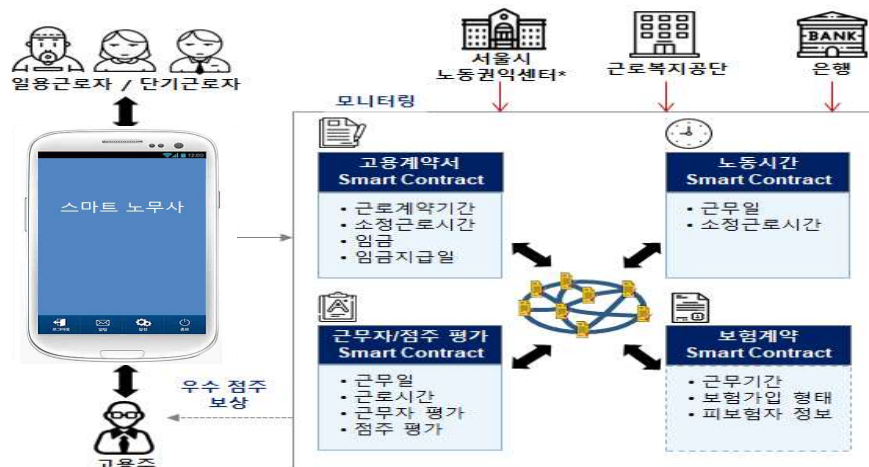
일용근로자 / 단기근로자

서울시 노동권익센터*

근로복지공단

BANK

은행

모니터링

12:00

스마트 노무사

고용계약서 Smart Contract

- 근로계약기간
- 소정근로시간
- 임금
- 임금지급일

노동시간 Smart Contract

- 근무일
- 소정근로시간

근무자/점주 평가 Smart Contract

- 근무일
- 근로시간
- 근무자 평가
- 점주 평가

보험계약 Smart Contract

- 근무기간
- 보험가입 형태
- 피보험자 정보

우수 점주 보상

고용주